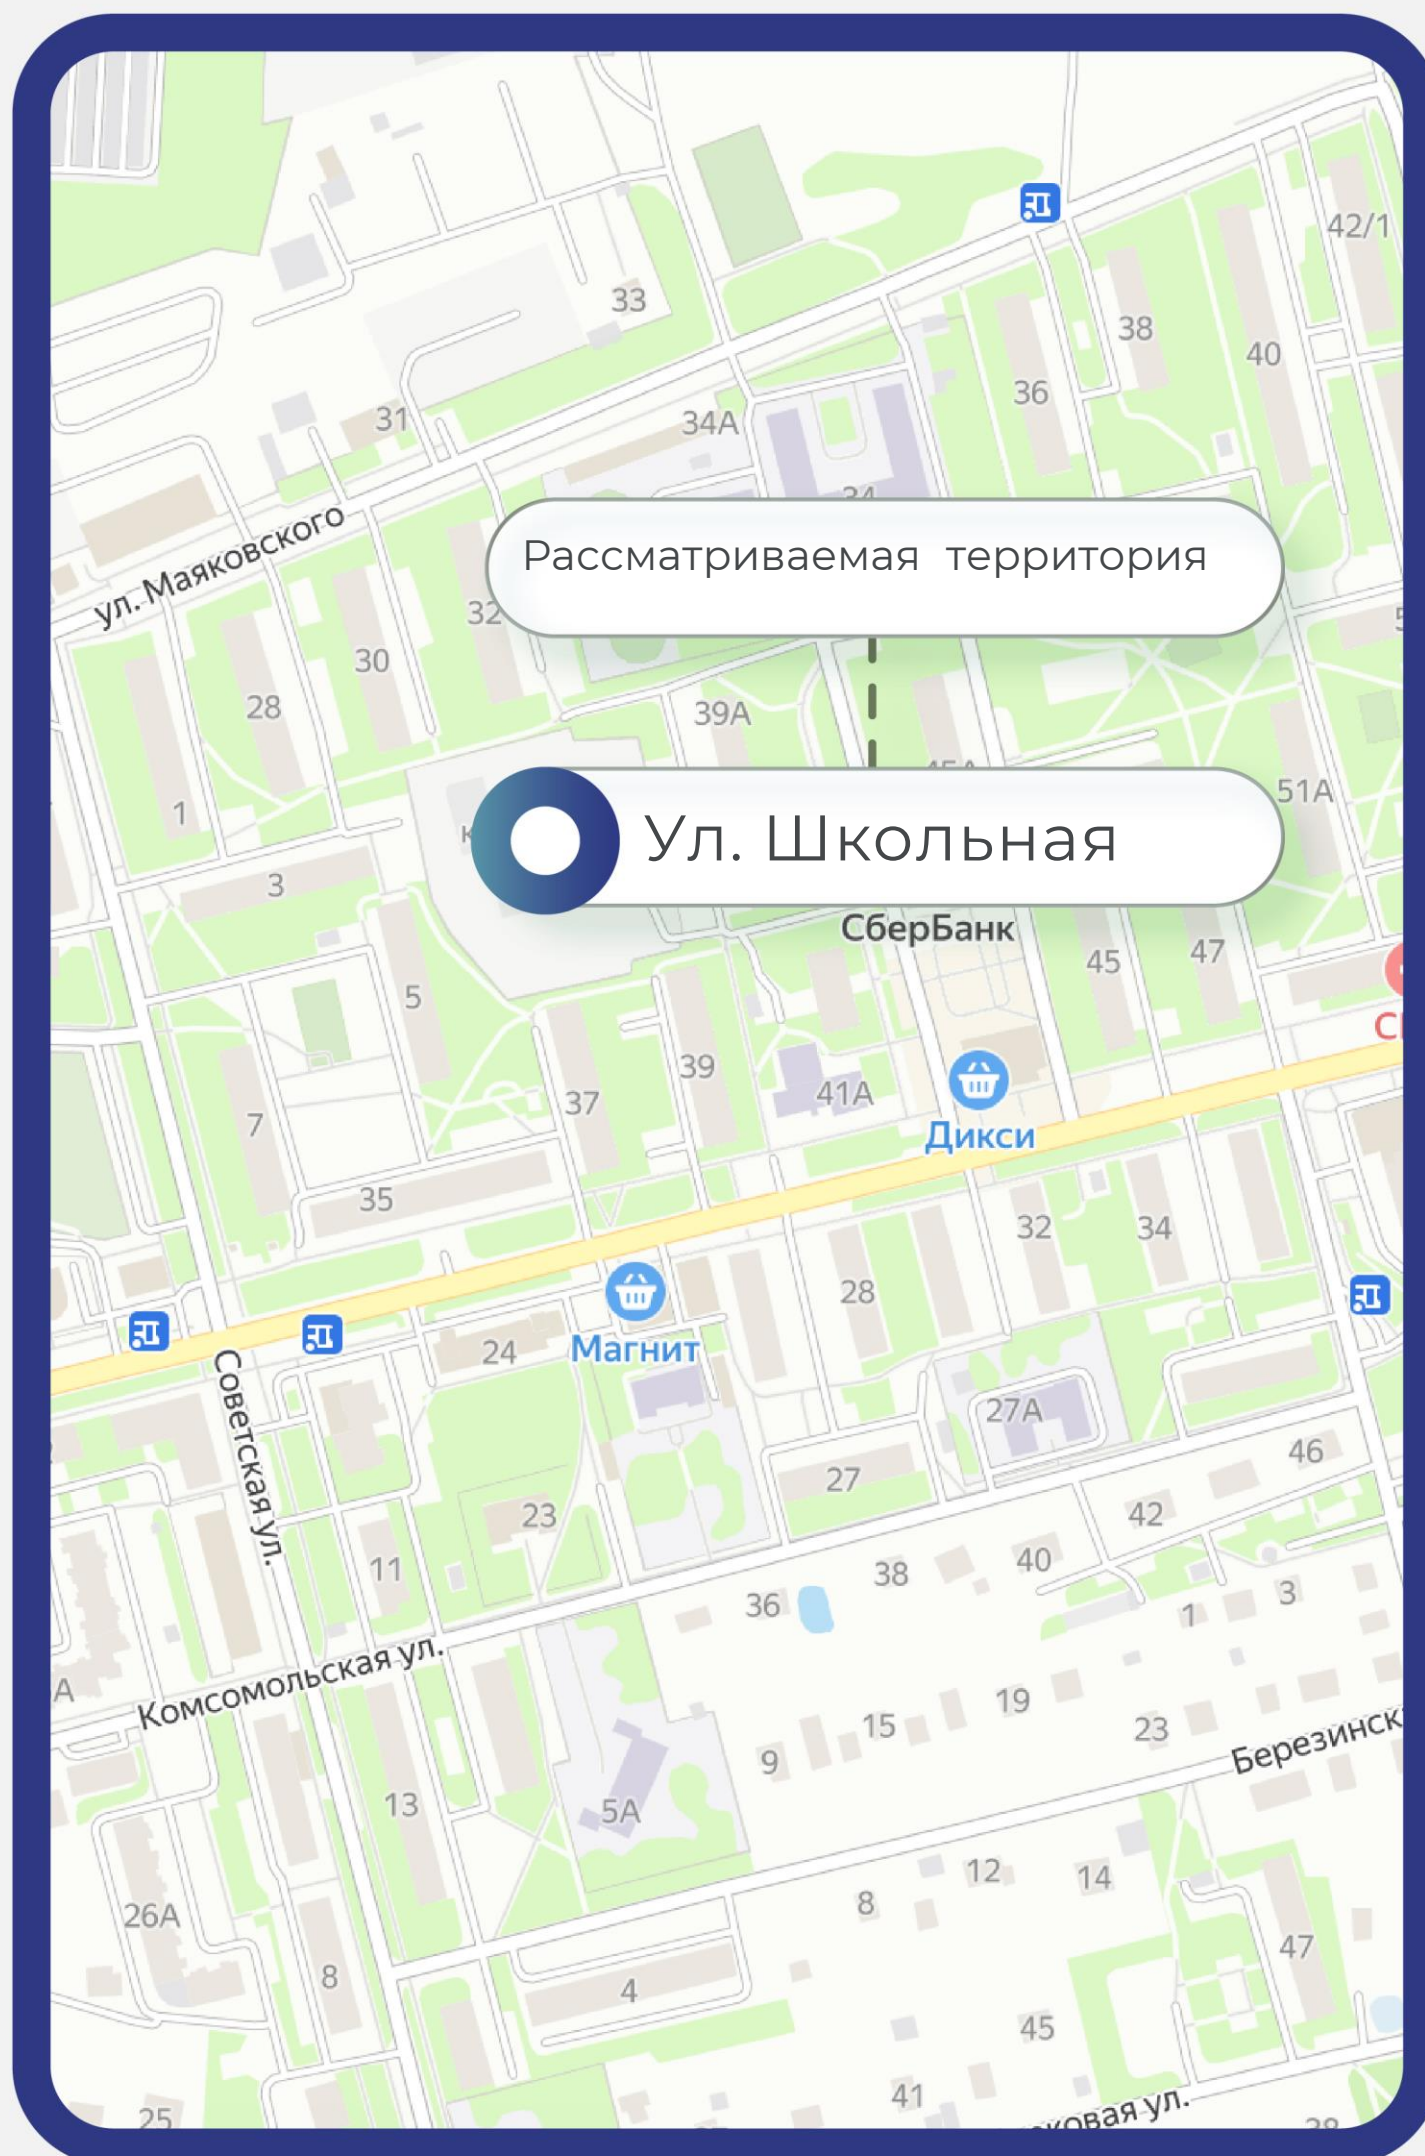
Рассматриваемая территория

Ул. Школьная

ул. Маяковского
33
31
34А
36
38
40
42/1
32
30
28
39А
1
51А
3
СберБанк
45
47
5
39
41А
37
Дикси
7
35
32
34
28
24
Магнит
Советская ул.
27А
46
27
42
23
40
38
11
36
1
3
Комсомольская ул.
19
15
23
9
Березинск
13
5А
12
14
26А
8
47
8
4
45
41
25
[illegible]ковая ул.